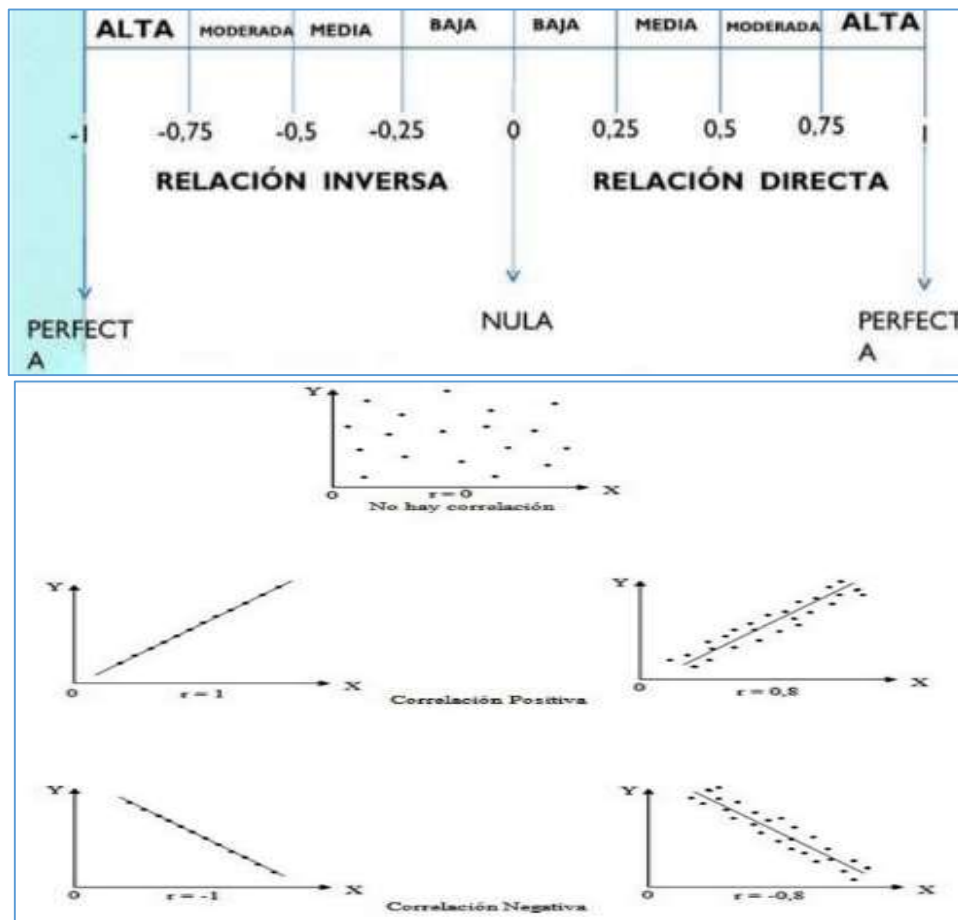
ALTA MODERADA MEDIA BAJA BAJA MEDIA MODERADA ALTA

-1 -0,75 -0,5 -0,25 0 0,25 0,5 0,75 1

RELACIÓN INVERSA RELACIÓN DIRECTA

PERFECTA NULA PERFECTA

Y
0 r = 0 X
No hay correlación

Y
0 r = 1 X
Correlación Positiva
Y
0 r = 0,8 X

Y
0 r = -1 X
Correlación Negativa
Y
0 r = -0,8 X